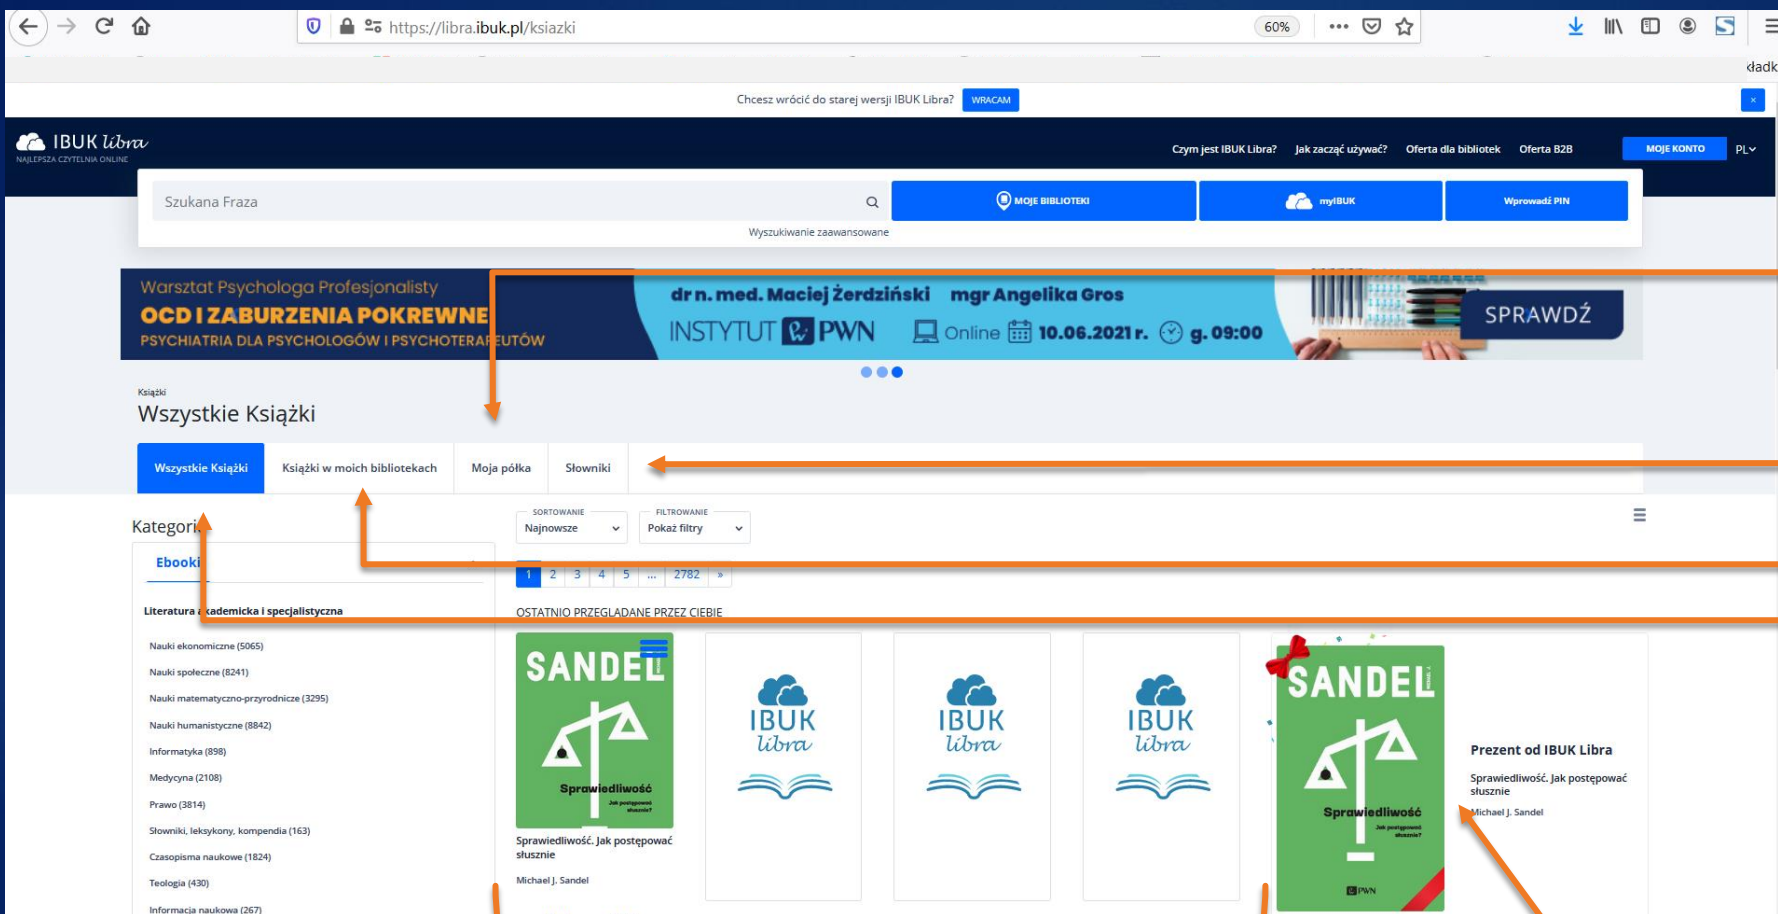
https://libra.ibuk.pl/ksiazki

60%

dadk

Chcesz wrócić do starej wersji IBUK Libra? WRACAM

×

IBUK libra
NAJLEPSZA CZYTELNIA ONLINE

Czym jest IBUK Libra? Jak zacząć używać? Oferta dla bibliotek Oferta B2B MOJE KONTO PL

Szukana Fraza

MOJE BIBLIOTEKI myIBUK Wprowadź PIN

Wyszukiwanie zaawansowane

Warsztat Psychologa Profesjonalisty
OCD I ZABURZENIA POKREWNE
PSYCHIATRIA DLA PSYCHOLOGÓW I PSYCHOTERAPEUTÓW
dr n. med. Maciej Żerdziński mgr Angelika Gros
INSTYTUT PWN Online 10.06.2021 r. g. 09:00
SPRAWDŹ

Książki
Wszystkie Książki

Wszystkie Książki | Książki w moich bibliotekach | Moja półka | Słowniki

Kategorie

Ebooki

Literatura akademicka i specjalistyczna

Nauki ekonomiczne (5065)
Nauki społeczne (8241)
Nauki matematyczno-przyrodnicze (3295)
Nauki humanistyczne (8842)
Informatyka (898)
Medycyna (2108)
Prawo (3814)
Słowniki, leksykony, kompendia (163)
Czasopisma naukowe (1824)
Teologia (430)
Informacja naukowa (267)

SORTOWANIE
Najnowsze
FILTROWANIE
Pokaż filtry

1 2 3 4 5 ... 2782 »

OSTATNIO PRZEGLĄDANE PRZEZ CIEBIE

SANDEL
Sprawiedliwość
Jak postępować słusznie?

Sprawiedliwość. Jak postępować słusznie
Michael J. Sandel

IBUK libra

IBUK libra

IBUK libra

SANDEL
Sprawiedliwość
Jak postępować słusznie?
PWN

Prezent od IBUK Libra
Sprawiedliwość. Jak postępować słusznie
Michael J. Sandel